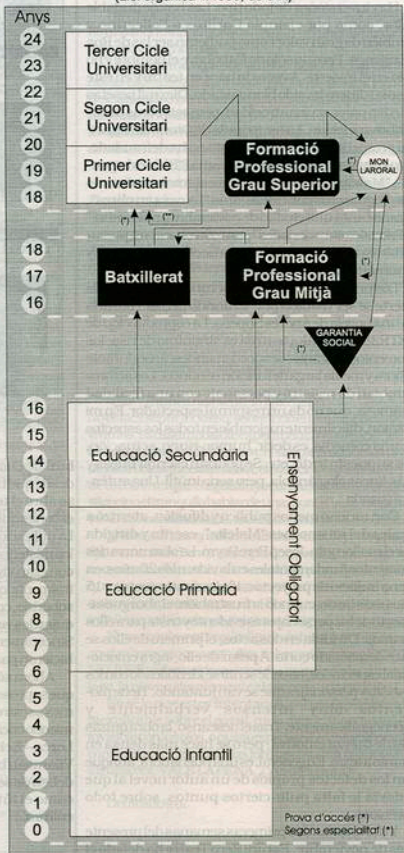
Anys

24
23
22
21
20
19
18

Tercer Cicle Universitari

Segon Cicle Universitari

Primer Cicle Universitari

Formació Professional Grau Superior

MON LABORAL

(*)

(*)

(**)

18
17
16

Batxillerat

Formació Professional Grau Mitjà

(*)

(*)

GARANTIA SOCIAL

16
15
14
13
12
11
10
9
8
7
6
5
4
3
2
1
0

Educació Secundària

Educació Primària

Educació Infantil

Ensenyament Obligatori

Prova d'accés (*)
Segons especialitat (**)